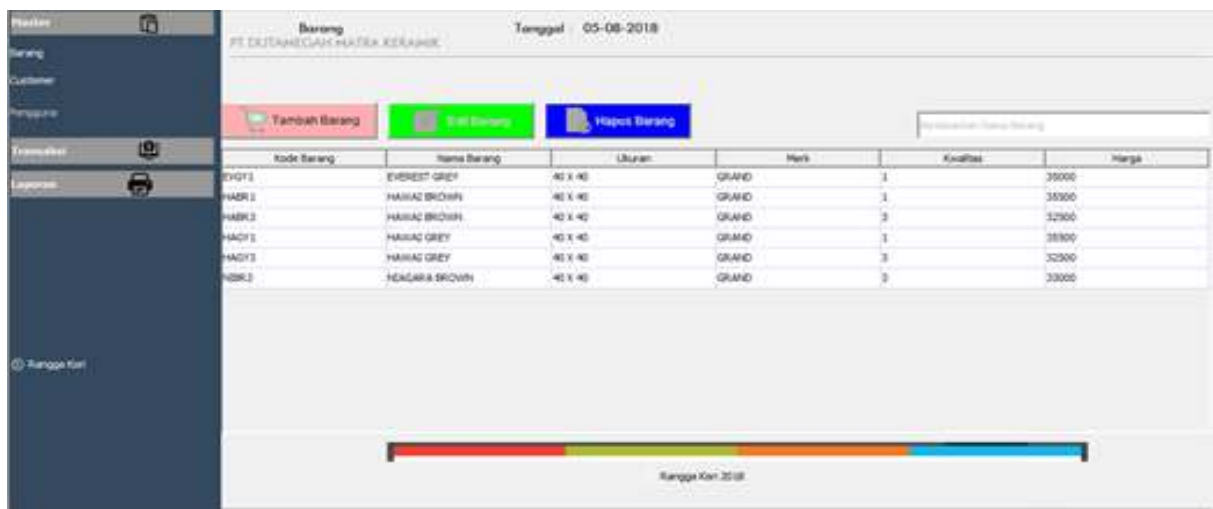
Master

Barang

Customer

Pengguna

Transaksi

Laporan

Rangga Kori

Barang

PT DUTAMEGAH MATRA KERAMIK

Tanggal 05-08-2018

Tambah Barang

Edit Barang

Hapus Barang

Berdasarkan Nama Barang

| Kode Barang | Nama Barang | Ukuran | Merk | Kualitas | Harga |
|---|---|---|---|---|---|
| EVGY1 | EVEREST GREY | 40 X 40 | GRAND | 1 | 35000 |
| HABR1 | HAWAI BROWN | 40 X 40 | GRAND | 1 | 35500 |
| HABR3 | HAWAI BROWN | 40 X 40 | GRAND | 3 | 32500 |
| HAGY1 | HAWAI GREY | 40 X 40 | GRAND | 1 | 35500 |
| HAGY3 | HAWAI GREY | 40 X 40 | GRAND | 3 | 32500 |
| NBR3 | NIAGARA BROWN | 40 X 40 | GRAND | 3 | 33000 |

Rangga Kori 2018